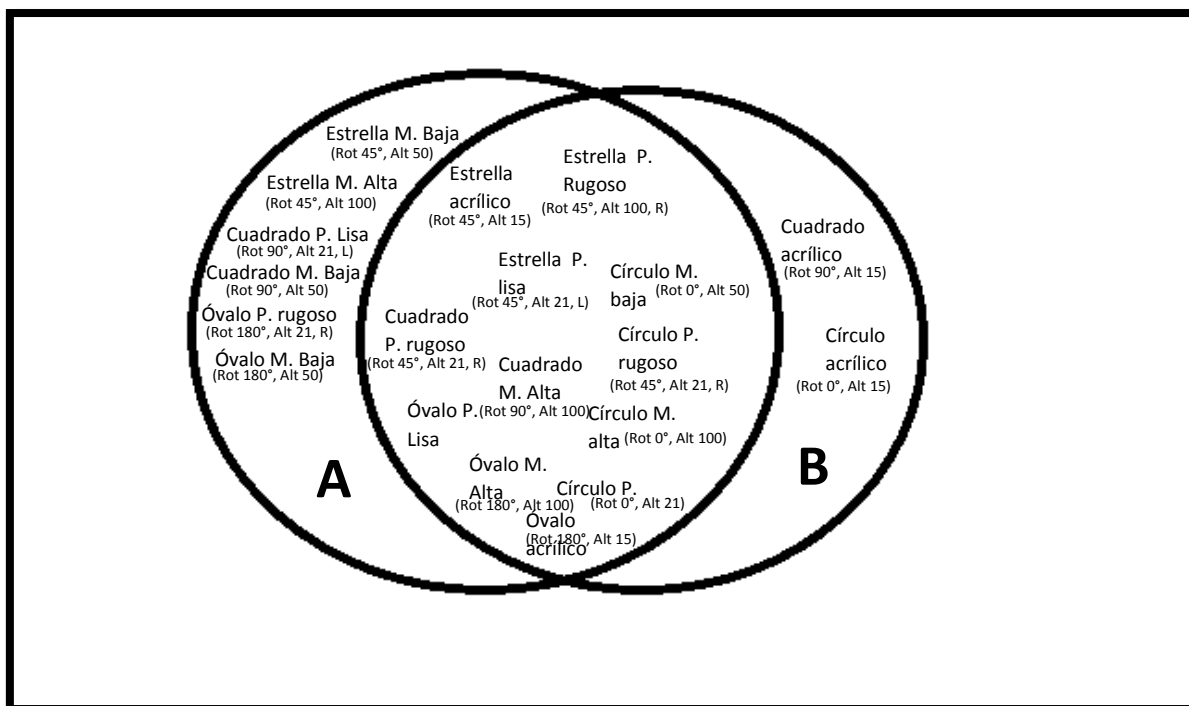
Estrella M. Baja
(Rot 45°, Alt 50)

Estrella M. Alta
(Rot 45°, Alt 100)

Cuadrado P. Lisa
(Rot 90°, Alt 21, L)

Cuadrado M. Baja
(Rot 90°, Alt 50)

Óvalo P. rugoso
(Rot 180°, Alt 21, R)

Óvalo M. Baja
(Rot 180°, Alt 50)

Estrella acrílico
(Rot 45°, Alt 15)

Estrella P. Rugoso
(Rot 45°, Alt 100, R)

Estrella P. lisa
(Rot 45°, Alt 21, L)

Círculo M. baja
(Rot 0°, Alt 50)

Cuadrado P. rugoso
(Rot 45°, Alt 21, R)

Cuadrado M. Alta
(Rot 90°, Alt 100)

Círculo P. rugoso
(Rot 45°, Alt 21, R)

Óvalo P. Lisa

Círculo M. alta
(Rot 0°, Alt 100)

Óvalo M. Alta
(Rot 180°, Alt 100)

Círculo P.
(Rot 0°, Alt 21)

Óvalo acrílico
(Rot 180°, Alt 15)

Cuadrado acrílico
(Rot 90°, Alt 15)

Círculo acrílico
(Rot 0°, Alt 15)

A

B